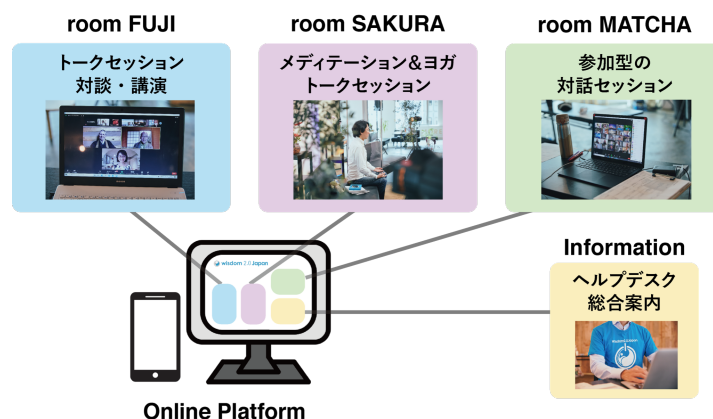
room FUJI

トークセッション
対談・講演

room SAKURA

メディテーション&ヨガ
トークセッション

room MATCHA

参加型の
対話セッション

wisdom 2.0 Japan

Information

ヘルプデスク
総合案内

Online Platform